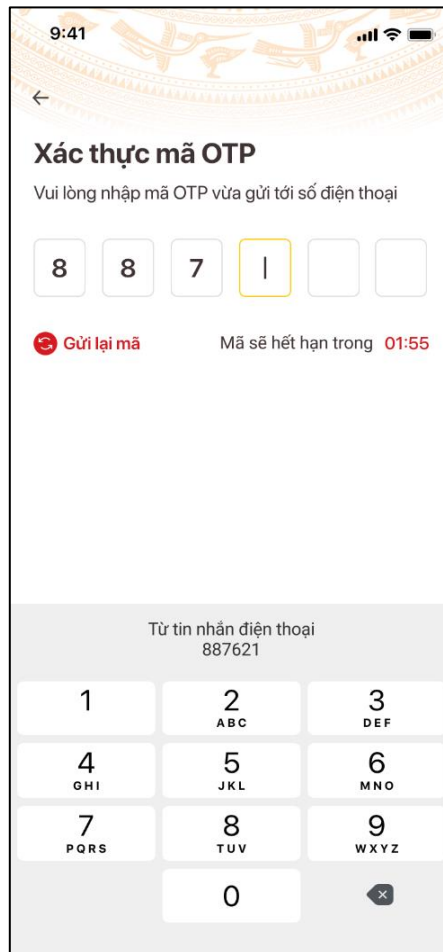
9:41

←

Xác thực mã OTP

Vui lòng nhập mã OTP vừa gửi tới số điện thoại

8 8 7

Gửi lại mã

Mã sẽ hết hạn trong 01:55

Từ tin nhắn điện thoại
887621

1
2 ABC
3 DEF
4 GHI
5 JKL
6 MNO
7 PQRS
8 TUV
9 WXYZ
0